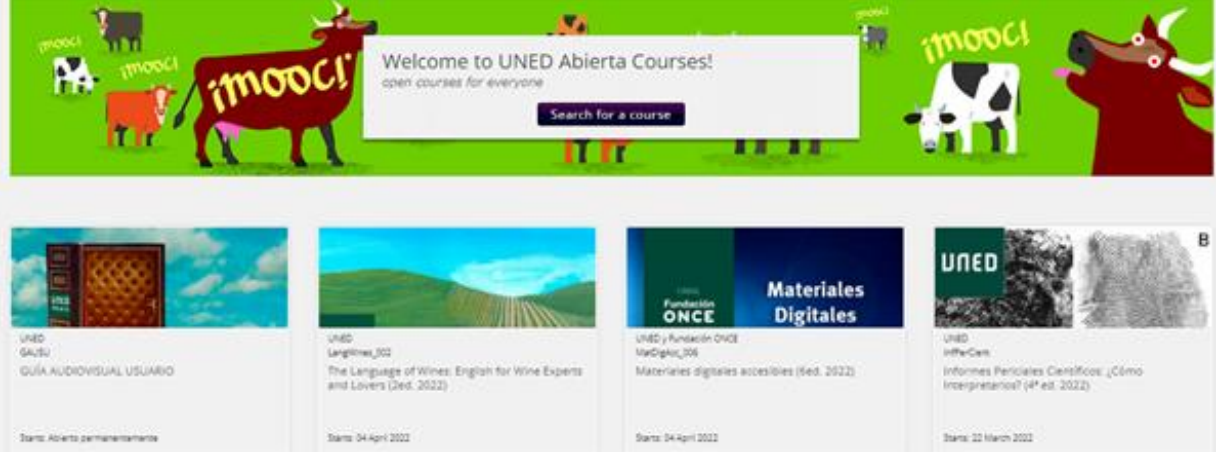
¡mooc!

¡mooc!

¡mooc!

¡mooc!

¡mooc!

Welcome to UNED Abierta Courses!

open courses for everyone

Search for a course

UNED

UNED
GAUSU
GUÍA AUDIOVISUAL USUARIO

Starts: Abierto permanentemente

UNED
LangWines_002
The Language of Wines: English for Wine Experts and Lovers (2ed. 2022)

Starts: 04 April 2022

UNED
Fundación ONCE
Materiales Digitales

UNED y Fundación ONCE
MatDigAcc_006
Materiales digitales accesibles (6ed. 2022)

Starts: 04 April 2022

UNED
B

UNED
InfPerCient
Informes Periciales Científicos: ¿Cómo Interpretarlos? (4ª ed. 2022)

Starts: 22 March 2022